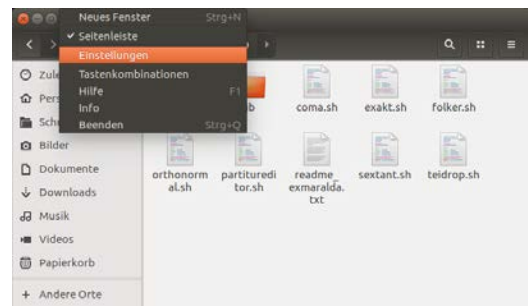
Neues Fenster Strg+N
✓ Seitenleiste
Einstellungen
Tastenkombinationen
Hilfe F1
Info
Beenden Strg+Q

Zul
Pers
Sch
Bilder
Dokumente
Downloads
Musik
Videos
Papierkorb
+ Andere Orte

b
coma.sh
exakt.sh
folker.sh
orthonormal.sh
partituredi tor.sh
readme exmaralda. txt
sextant.sh
teidrop.sh